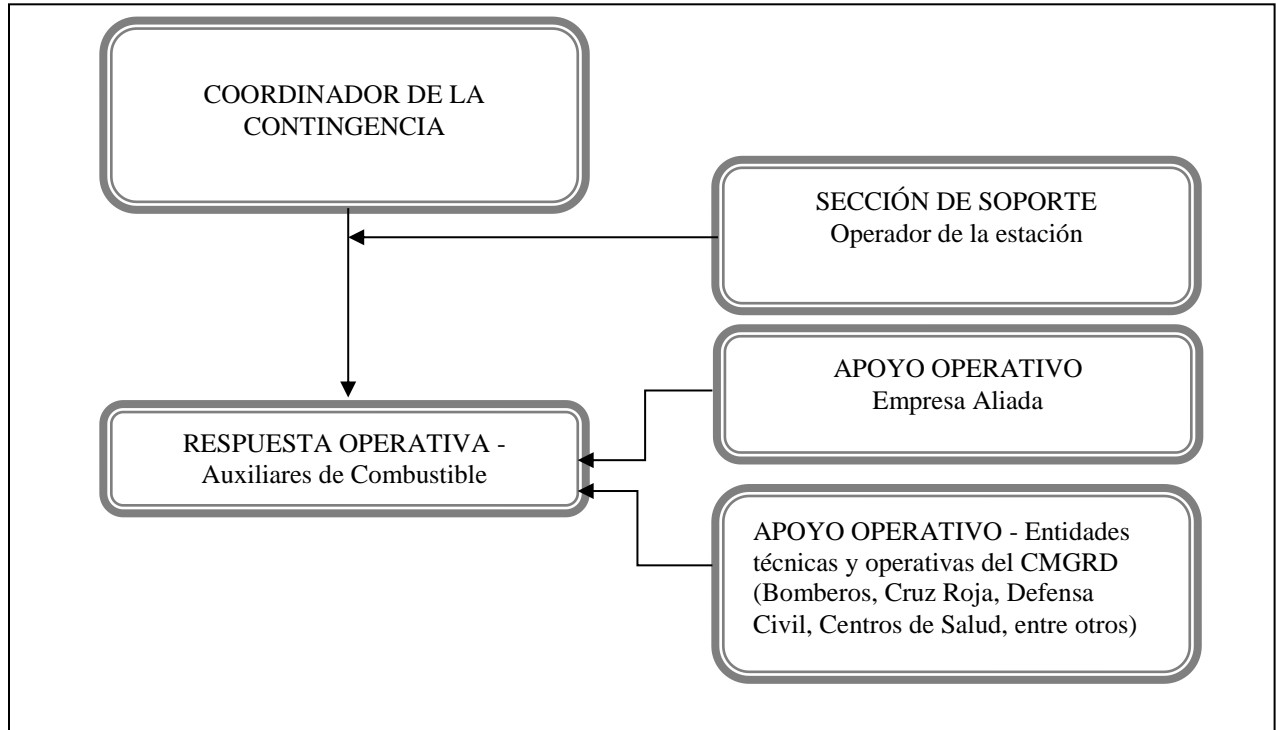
COORDINADOR DE LA CONTINGENCIA

SECCIÓN DE SOPORTE
Operador de la estación

APOYO OPERATIVO
Empresa Aliada

RESPUESTA OPERATIVA - Auxiliares de Combustible

APOYO OPERATIVO - Entidades técnicas y operativas del CMGRD (Bomberos, Cruz Roja, Defensa Civil, Centros de Salud, entre otros)